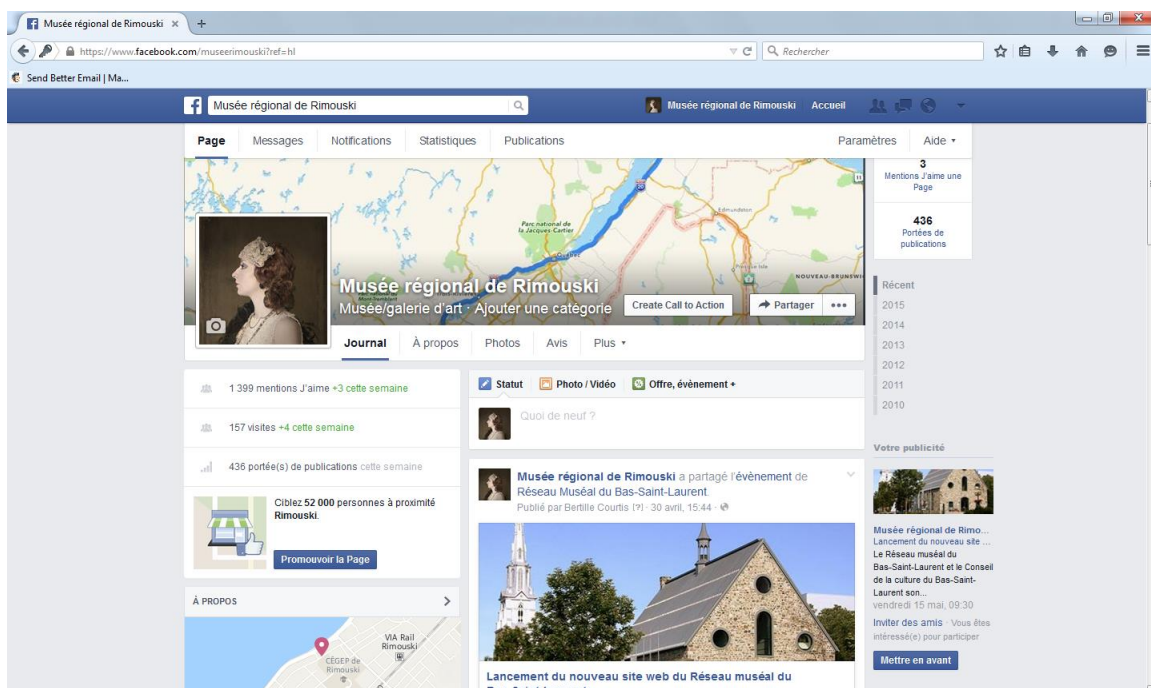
Musée régional de Rimouski ×

https://www.facebook.com/museerimouski?ref=hl

Rechercher

Send Better Email | Ma...

Musée régional de Rimouski

Musée régional de Rimouski Accueil

Page Messages Notifications Statistiques Publications

Paramètres Aide ▾

3
Mentions J'aime une Page

436
Portées de publications

Parc national de la Jacques-Cartier

Edmundston

NOUVEAU-BRUNSWI

Musée régional de Rimouski
Musée/galerie d'art · Ajouter une catégorie

Create Call to Action

Partager

•••

Journal À propos Photos Avis Plus ▾

Récent
2015
2014
2013
2012
2011
2010

1 399 mentions J'aime +3 cette semaine

157 visites +4 cette semaine

436 portée(s) de publications cette semaine

Ciblez 52 000 personnes à proximité Rimouski.

Promouvoir la Page

À PROPOS

VIA Rail Rimouski

CEGEP de Rimouski

Statut Photo / Vidéo Offre, évènement +

Quoi de neuf ?

Musée régional de Rimouski a partagé l'évènement de Réseau Muséal du Bas-Saint-Laurent.
Publié par Bertille Courtis [?] · 30 avril, 15:44 ·

Lancement du nouveau site web du Réseau muséal du

Votre publicité

Musée régional de Rimo...
Lancement du nouveau site ...
Le Réseau muséal du Bas-Saint-Laurent et le Conseil de la culture du Bas-Saint-Laurent son...
vendredi 15 mai, 09:30

Inviter des amis · Vous êtes intéressé(e) pour participer

Mettre en avant